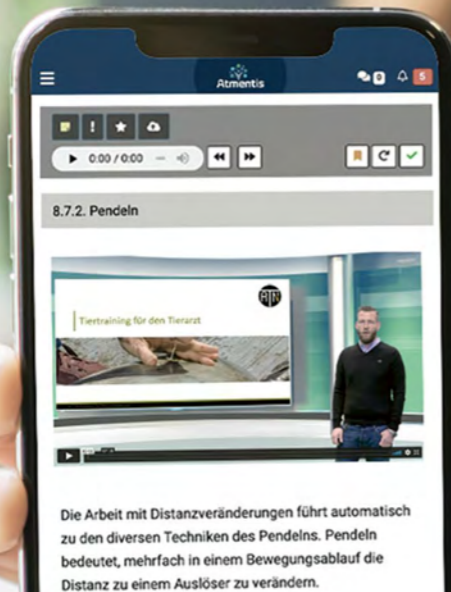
Atmentis

0

5

0:00 / 0:00

8.7.2. Pendeln

Tiertraining für den Tierarzt

ATN

Die Arbeit mit Distanzveränderungen führt automatisch zu den diversen Techniken des Pendelns. Pendeln bedeutet, mehrfach in einem Bewegungsablauf die Distanz zu einem Auslöser zu verändern.